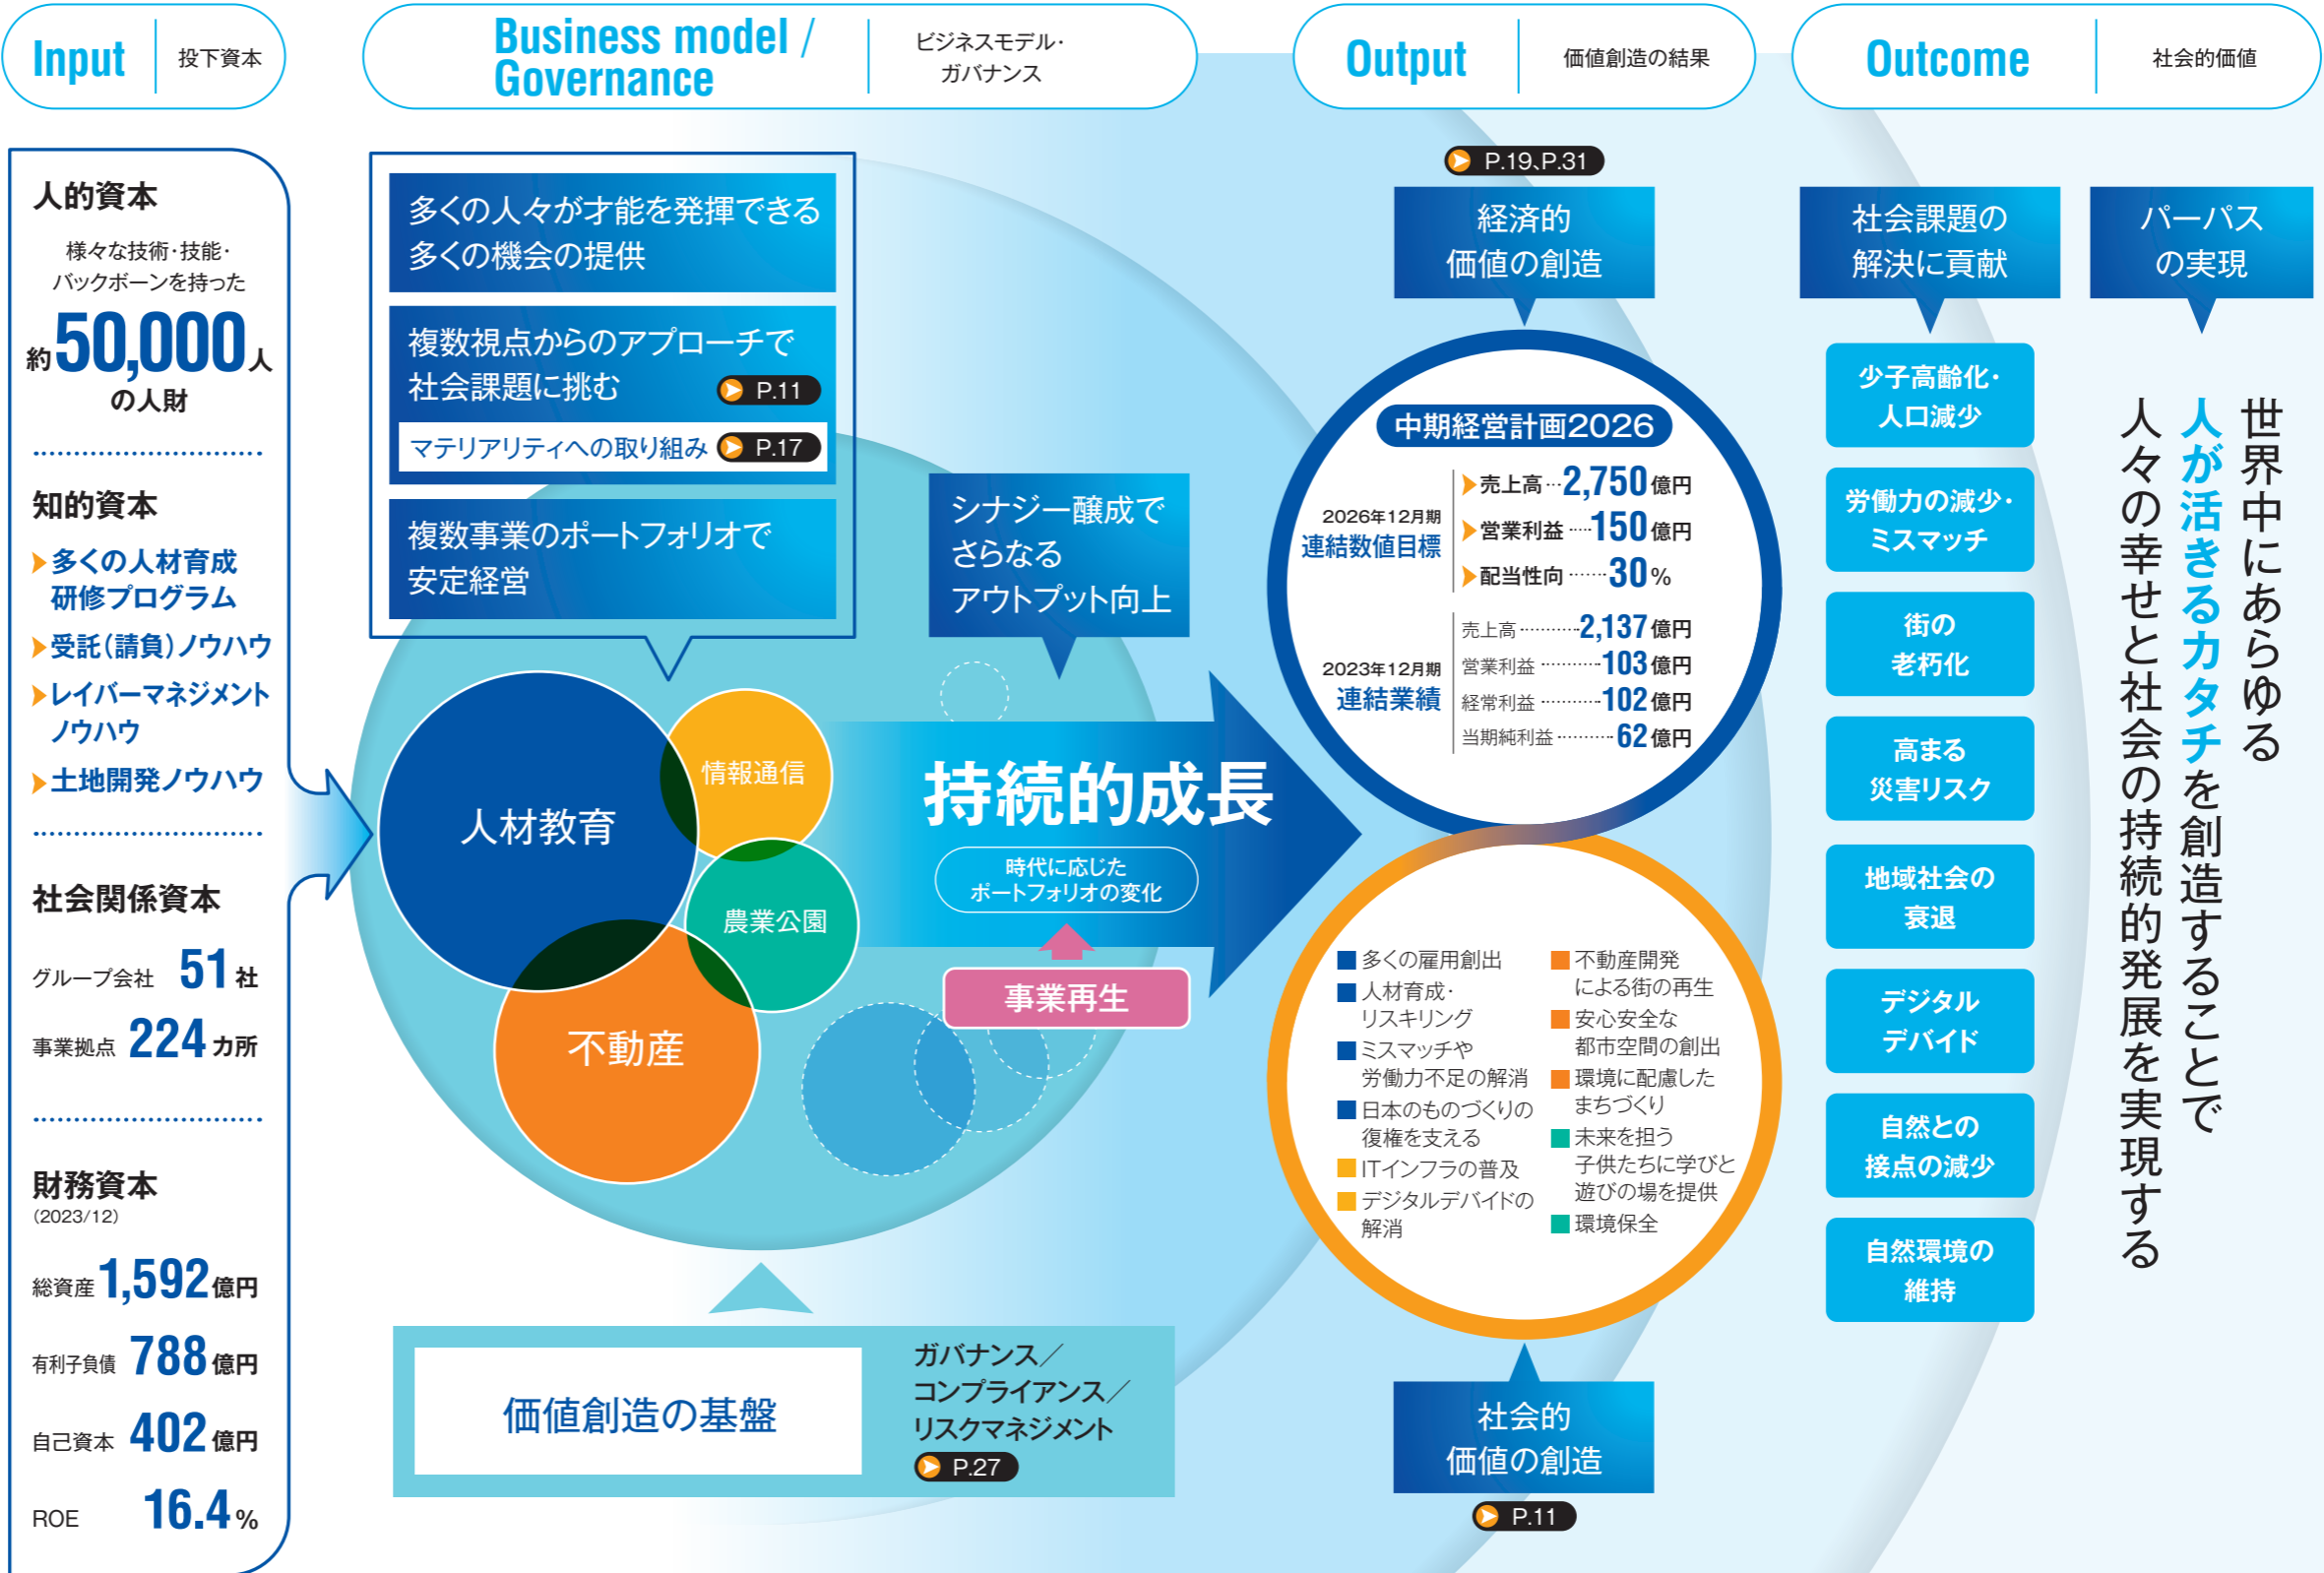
Input 投下資本

Business model / Governance ビジネスモデル・ガバナンス

Output 価値創造の結果

Outcome 社会的価値

人的資本
様々な技術・技能・バックボーンを持った
約50,000人の人財

知的資本
多くの人材育成研修プログラム
受託(請負)ノウハウ
レイバーマネジメントノウハウ
土地開発ノウハウ

社会関係資本
グループ会社 51社
事業拠点 224カ所

財務資本
(2023/12)
総資産 1,592億円
有利子負債 788億円
自己資本 402億円
ROE 16.4%

多くの人々が才能を発揮できる多くの機会の提供

複数視点からのアプローチで社会課題に挑む P.11

マテリアリティへの取り組み P.17

複数事業のポートフォリオで安定経営

シナジー醸成でさらなるアウトプット向上

人材教育
情報通信
農業公園
不動産

持続的成長
時代に応じたポートフォリオの変化

事業再生

価値創造の基盤
ガバナンス/コンプライアンス/リスクマネジメント P.27

P.19, P.31
経済的価値の創造

中期経営計画2026
2026年12月期 連結数値目標
売上高 2,750億円
営業利益 150億円
配当性向 30%
2023年12月期 連結業績
売上高 2,137億円
営業利益 103億円
経常利益 102億円
当期純利益 62億円

多くの雇用創出
人材育成・リスキリング
ミスマッチや労働力不足の解消
日本のものづくりの復権を支える
ITインフラの普及
デジタルデバイドの解消
不動産開発による街の再生
安心安全な都市空間の創出
環境に配慮したまちづくり
未来を担う子供たちに学びと遊びの場を提供
環境保全

社会的価値の創造
P.11

社会課題の解決に貢献
少子高齢化・人口減少
労働力の減少・ミスマッチ
街の老朽化
高まる災害リスク
地域社会の衰退
デジタルデバイド
自然との接点の減少
自然環境の維持

パーパスの実現
世界中にあらゆる人が活きるカタチを創造することで人々の幸せと社会の持続的発展を実現する